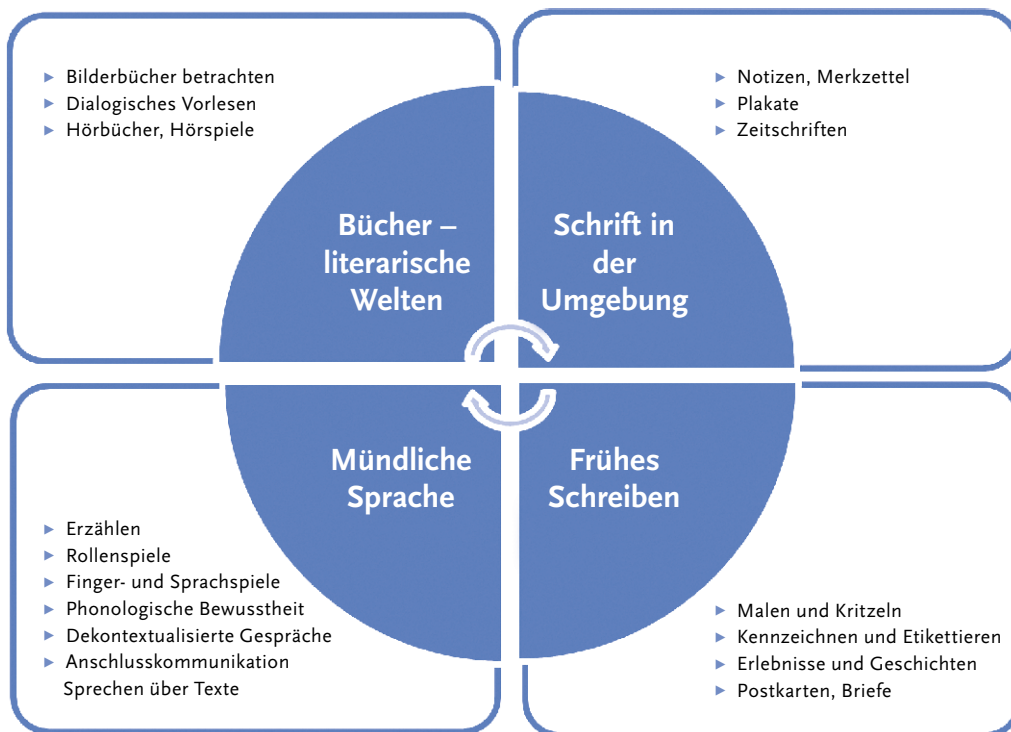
- Bilderbücher betrachten
- Dialogisches Vorlesen
- Hörbücher, Hörspiele

- Notizen, Merkzettel
- Plakate
- Zeitschriften

Bücher – literarische Welten

Schrift in der Umgebung

Mündliche Sprache

Frühes Schreiben

- Erzählen
- Rollenspiele
- Finger- und Sprachspiele
- Phonologische Bewusstheit
- Dekontextualisierte Gespräche
- Anschlusskommunikation Sprechen über Texte

- Malen und Kritzeln
- Kennzeichnen und Etikettieren
- Erlebnisse und Geschichten
- Postkarten, Briefe